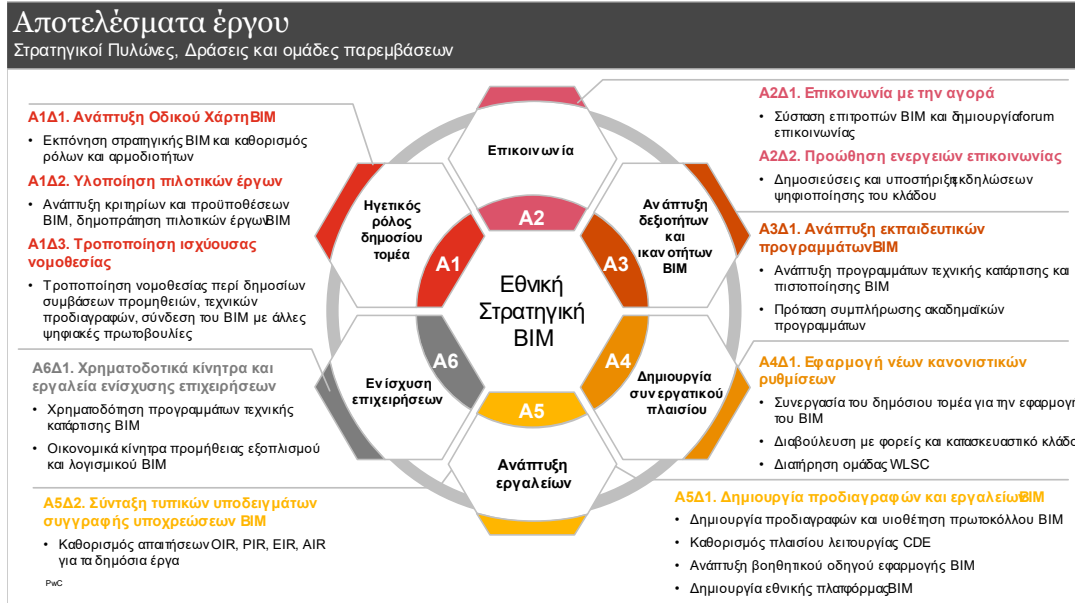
Αποτελέσματα έργου
Στρατηγικοί Πυλώνες, Δράσεις και ομάδες παρεμβάσεων

Α1Δ1. Ανάπτυξη Οδικού Χάρτη BIM
• Εκπόνηση στρατηγικής BIM και καθορισμός ρόλων και αρμοδιοτήτων

Α1Δ2. Υλοποίηση πιλοτικών έργων
• Ανάπτυξη κριτηρίων και προϋποθέσεων BIM, δημοπράτηση πιλοτικών έργων BIM

Α1Δ3. Τροποποίηση ισχύουσας νομοθεσίας
• Τροποποίηση νομοθεσίας περί δημοσίων συμβάσεων προμηθειών, τεχνικών προδιαγραφών, σύνδεση του BIM με άλλες ψηφιακές πρωτοβουλίες

Α6Δ1. Χρηματοδοτικά κίνητρα και εργαλεία ενίσχυσης επιχειρήσεων
• Χρηματοδότηση προγραμμάτων τεχνικής κατάρτισης BIM
• Οικονομικά κίνητρα προμήθειας εξοπλισμού και λογισμικού BIM

Α5Δ2. Σύνταξη τυπικών υποδειγμάτων συγγραφής υποχρεώσεων BIM
• Καθορισμός απαιτήσεων OIR, PIR, EIR, AIR για τα δημόσια έργα

PwC

Επικοινωνία
Ηγετικός ρόλος δημοσίου τομέα
Ανάπτυξη δεξιοτήτων και ικανοτήτων BIM
Ενίσχυση επιχειρήσεων
Δημιουργία συνεργατικού πλαισίου
Ανάπτυξη εργαλείων
A2
A1
A3
A6
A4
A5
Εθνική Στρατηγική BIM

Α2Δ1. Επικοινωνία με την αγορά
• Σύσταση επιτροπών BIM και δημιουργία forum επικοινωνίας

Α2Δ2. Προώθηση ενεργειών επικοινωνίας
• Δημοσιεύσεις και υποστήριξη εκδηλώσεων ψηφιοποίησης του κλάδου

Α3Δ1. Ανάπτυξη εκπαιδευτικών προγραμμάτων BIM
• Ανάπτυξη προγραμμάτων τεχνικής κατάρτισης και πιστοποίησης BIM
• Πρόταση συμπλήρωσης ακαδημαϊκών προγραμμάτων

Α4Δ1. Εφαρμογή νέων κανονιστικών ρυθμίσεων
• Συνεργασία του δημόσιου τομέα για την εφαρμογ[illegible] του BIM
• Διαβούλευση με φορείς και κατασκευαστικό κλάδ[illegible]
• Διατήρηση ομάδας WLSC

Α5Δ1. Δημιουργία προδιαγραφών και εργαλείων BIM
• Δημιουργία προδιαγραφών και υιοθέτηση πρωτοκόλλου BIM
• Καθορισμός πλαισίου λειτουργίας CDE
• Ανάπτυξη βοηθητικού οδηγού εφαρμογής BIM
• Δημιουργία εθνικής πλατφόρμας BIM